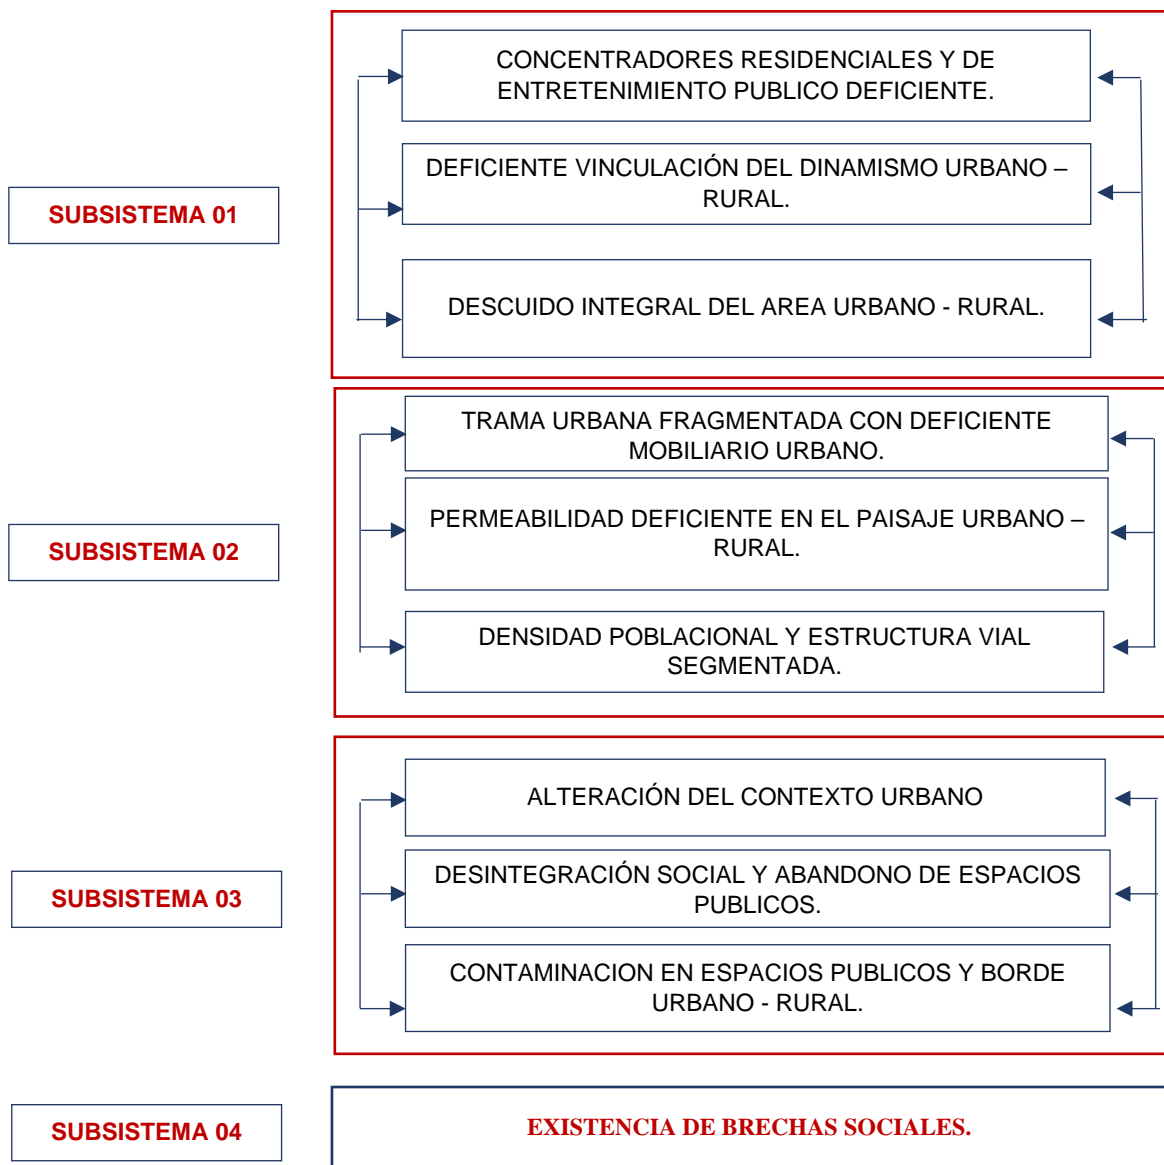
SUBSISTEMA 01

CONCENTRADORES RESIDENCIALES Y DE ENTRETENIMIENTO PUBLICO DEFICIENTE.

DEFICIENTE VINCULACIÓN DEL DINAMISMO URBANO – RURAL.

DESCUIDO INTEGRAL DEL AREA URBANO - RURAL.

SUBSISTEMA 02

TRAMA URBANA FRAGMENTADA CON DEFICIENTE MOBILIARIO URBANO.

PERMEABILIDAD DEFICIENTE EN EL PAISAJE URBANO – RURAL.

DENSIDAD POBLACIONAL Y ESTRUCTURA VIAL SEGMENTADA.

SUBSISTEMA 03

ALTERACIÓN DEL CONTEXTO URBANO

DESINTEGRACIÓN SOCIAL Y ABANDONO DE ESPACIOS PUBLICOS.

CONTAMINACION EN ESPACIOS PUBLICOS Y BORDE URBANO - RURAL.

SUBSISTEMA 04

EXISTENCIA DE BRECHAS SOCIALES.